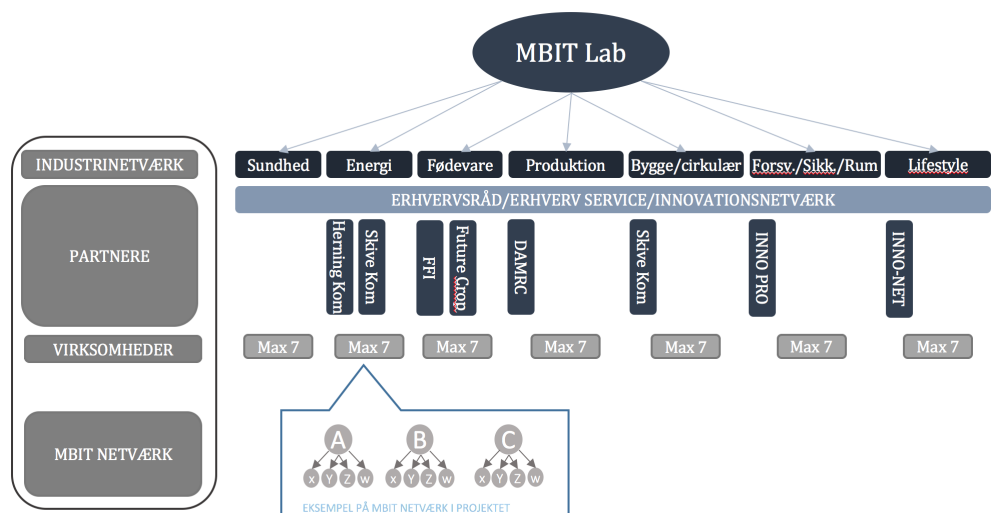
MBIT Lab

INDUSTRINETVÆRK

PARTNERE

VIRKSOMHEDER

MBIT NETVÆRK

Sundhed
Energi
Fødevare
Produktion
Bygge/cirkulær
Forsv./Sikk./Rum
Lifestyle

ERHVERVSRÅD/ERHVERV SERVICE/INNOVATIONSNETVÆRK

Herning Kom
Skive Kom
FFI
Future Crop
DAMRC
Skive Kom
INNO PRO
INNO-NET

Max 7
Max 7
Max 7
Max 7
Max 7
Max 7
Max 7

A
X Y Z W
B
X Y Z W
C
X Y Z W

EKSEMPEL PÅ MBIT NETVÆRK I PROJEKTET